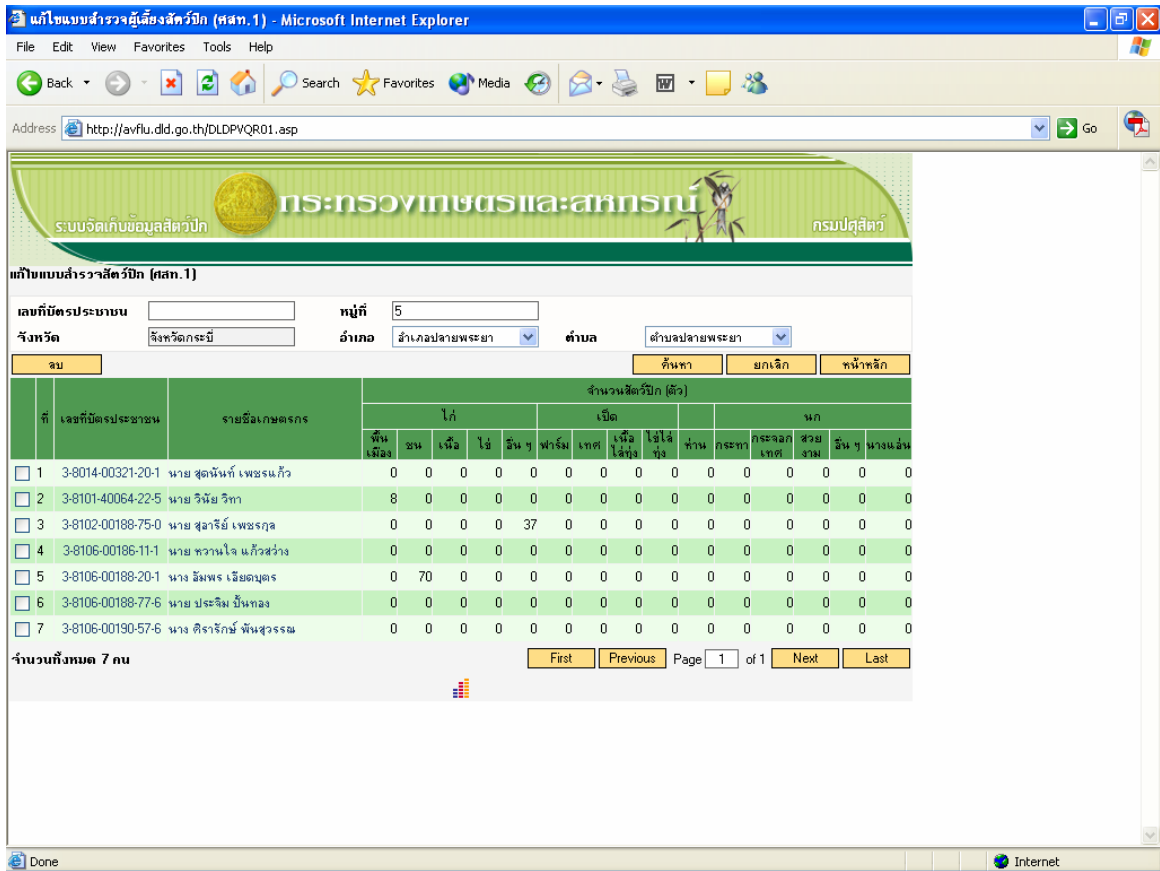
แก้ไขแบบสำรวจผู้เลี้ยงสัตว์ปีก (ศสท.1) - Microsoft Internet Explorer

File Edit View Favorites Tools Help

Back Search Favorites Media

Address http://avflu.dld.go.th/DLDPVQR01.asp Go

ระบบจัดเก็บข้อมูลสัตว์ปีก กระทรวงเกษตรและสหกรณ์ กรมปศุสัตว์

แก้ไขแบบสำรวจสัตว์ปีก (ศสท.1)

เลขที่บัตรประชาชน หมู่ที่ 5

จังหวัด จังหวัดกระบี่ อำเภอ อำเภอปลายพระยา ตำบล ตำบลปลายพระยา

ลบ ค้นหา ยกเลิก หน้าหลัก

| | ที่ | เลขที่บัตรประชาชน | รายชื่อเกษตรกร | ไก่ พื้นเมือง | ไก่ ชน | ไก่ เนื้อ | ไก่ ไข่ | ไก่ อื่น ๆ | เป็ด ฟาร์ม | เป็ด เทศ | เป็ด เนื้อไล่ทุ่ง | เป็ด ไข่ไล่ทุ่ง | ห่าน | นก กระทา | นก กระจอกเทศ | นก สวยงาม | นก อื่น ๆ | นางแอ่น |
|---|---|---|---|---|---|---|---|---|---|---|---|---|---|---|---|---|---|---|
| ☐ | 1 | 3-8014-00321-20-1 | นาย สุดนันท์ เพชรแก้ว | 0 | 0 | 0 | 0 | 0 | 0 | 0 | 0 | 0 | 0 | 0 | 0 | 0 | 0 | 0 |
| ☐ | 2 | 3-8101-40064-22-5 | นาย วินัย วิทา | 8 | 0 | 0 | 0 | 0 | 0 | 0 | 0 | 0 | 0 | 0 | 0 | 0 | 0 | 0 |
| ☐ | 3 | 3-8102-00188-75-0 | นาย สุอารีย์ เพชรกุล | 0 | 0 | 0 | 0 | 37 | 0 | 0 | 0 | 0 | 0 | 0 | 0 | 0 | 0 | 0 |
| ☐ | 4 | 3-8106-00186-11-1 | นาย หวานใจ แก้วสว่าง | 0 | 0 | 0 | 0 | 0 | 0 | 0 | 0 | 0 | 0 | 0 | 0 | 0 | 0 | 0 |
| ☐ | 5 | 3-8106-00188-20-1 | นาง อัมพร เฮียดบุตร | 0 | 70 | 0 | 0 | 0 | 0 | 0 | 0 | 0 | 0 | 0 | 0 | 0 | 0 | 0 |
| ☐ | 6 | 3-8106-00188-77-6 | นาย ประจิม ปั้นทอง | 0 | 0 | 0 | 0 | 0 | 0 | 0 | 0 | 0 | 0 | 0 | 0 | 0 | 0 | 0 |
| ☐ | 7 | 3-8106-00190-57-6 | นาง ศิรารักษ์ พันสุวรรณ | 0 | 0 | 0 | 0 | 0 | 0 | 0 | 0 | 0 | 0 | 0 | 0 | 0 | 0 | 0 |

จำนวนสัตว์ปีก (ตัว)

จำนวนทั้งหมด 7 คน First Previous Page 1 of 1 Next Last

Done Internet